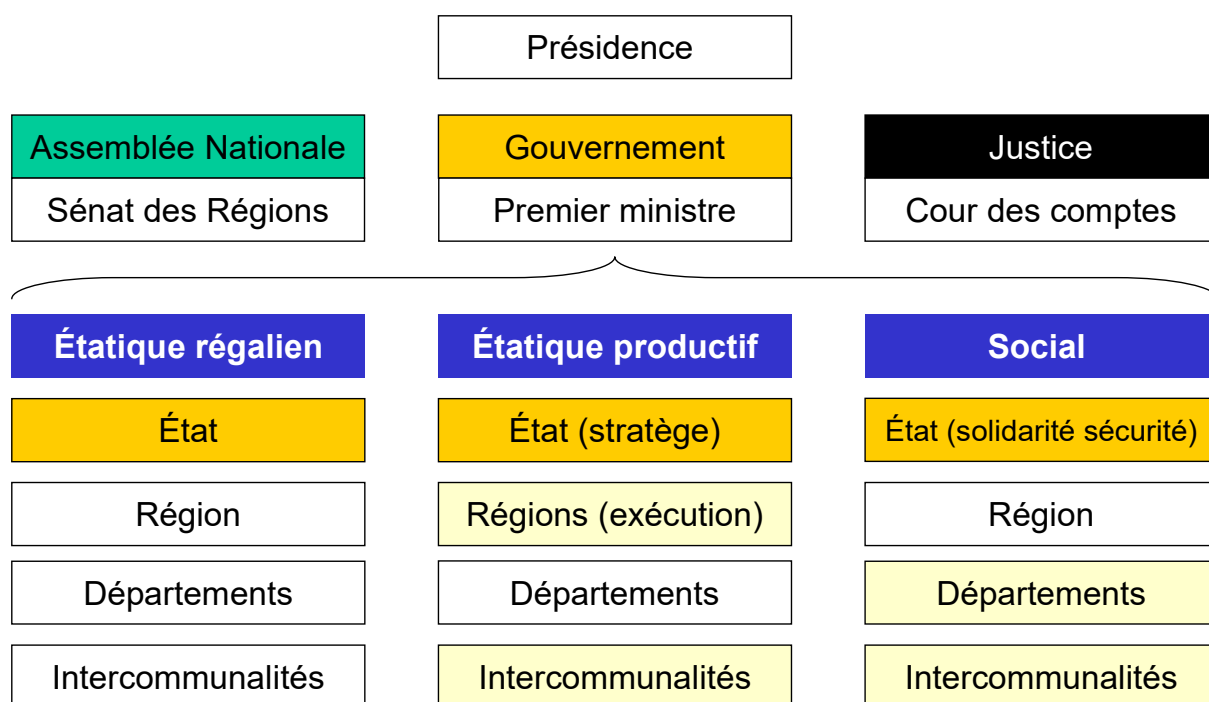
Présidence

Assemblée Nationale
Sénat des Régions

Gouvernement
Premier ministre

Justice
Cour des comptes

| Étatique régalien | Étatique productif | Social |
|---|---|---|
| État | État (stratège) | État (solidarité sécurité) |
| Région | Régions (exécution) | Région |
| Départements | Départements | Départements |
| Intercommunalités | Intercommunalités | Intercommunalités |